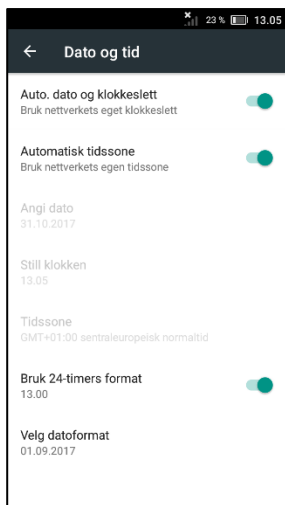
23 % 13.05

Dato og tid

Auto. dato og klokkeslett
Bruk nettverkets eget klokkeslett

Automatisk tidssone
Bruk nettverkets egen tidssone

Angi dato
31.10.2017

Still klokken
13.05

Tidssone
GMT+01:00 sentraleuropeisk normaltid

Bruk 24-timers format
13.00

Velg datoformat
01.09.2017